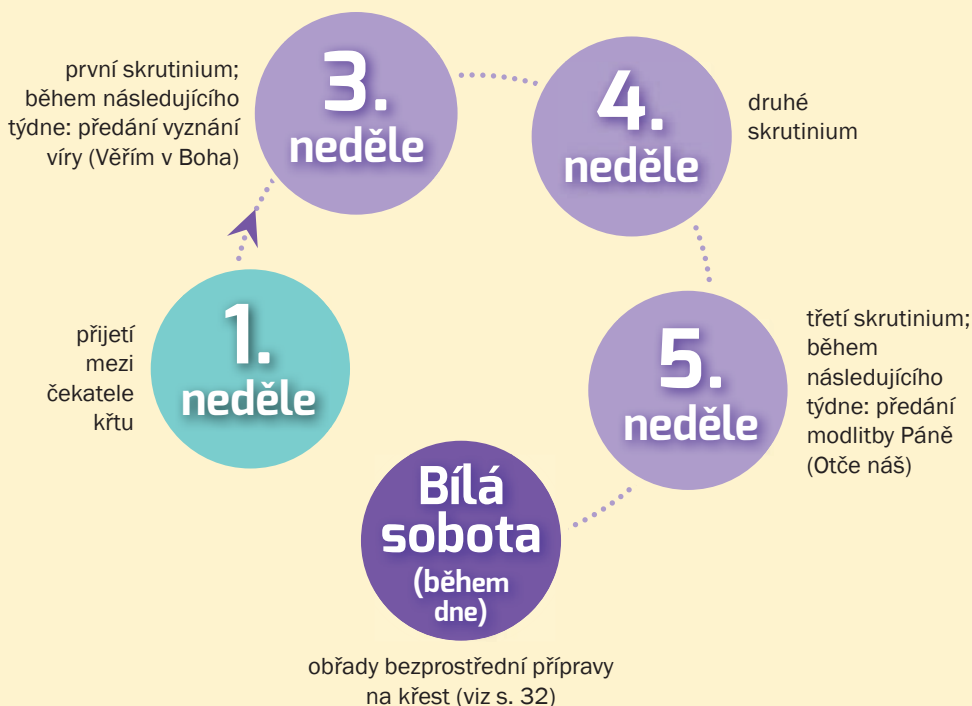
první skrutinium; během následujícího týdne: předání vyznání víry (Věřím v Boha)

3. neděle

4. neděle

druhé skrutinium

přijetí mezi čekatele křtu

1. neděle

třetí skrutinium; během následujícího týdne: předání modlitby Páně (Otče náš)

5. neděle

Bílá sobota (během dne)

obřady bezprostřední přípravy na křest (viz s. 32)